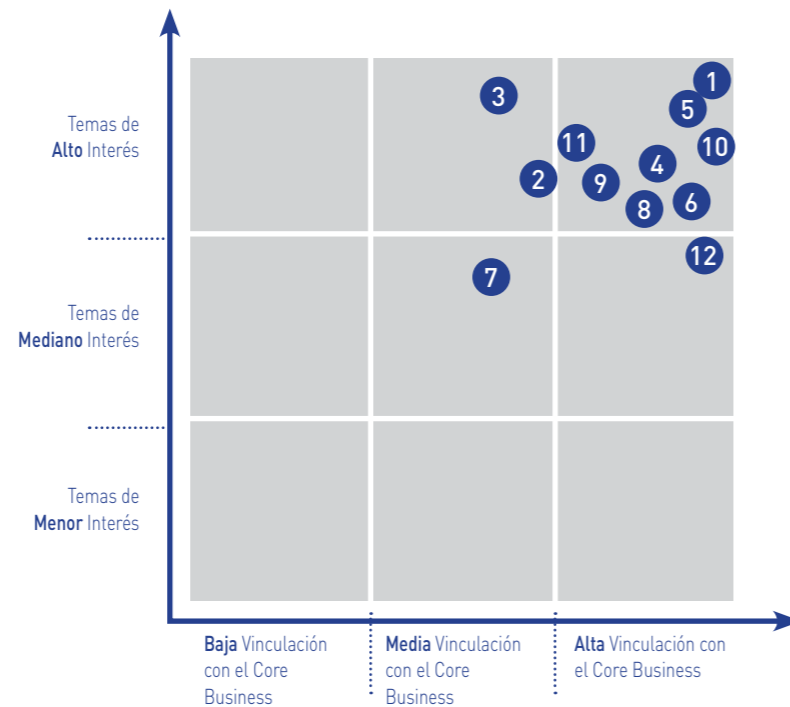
Temas de **Alto** Interés

Temas de **Mediano** Interés

Temas de **Menor** Interés

3

1

5

11

10

4

2

9

6

8

12

7

**Baja** Vinculación con el Core Business

**Media** Vinculación con el Core Business

**Alta** Vinculación con el Core Business